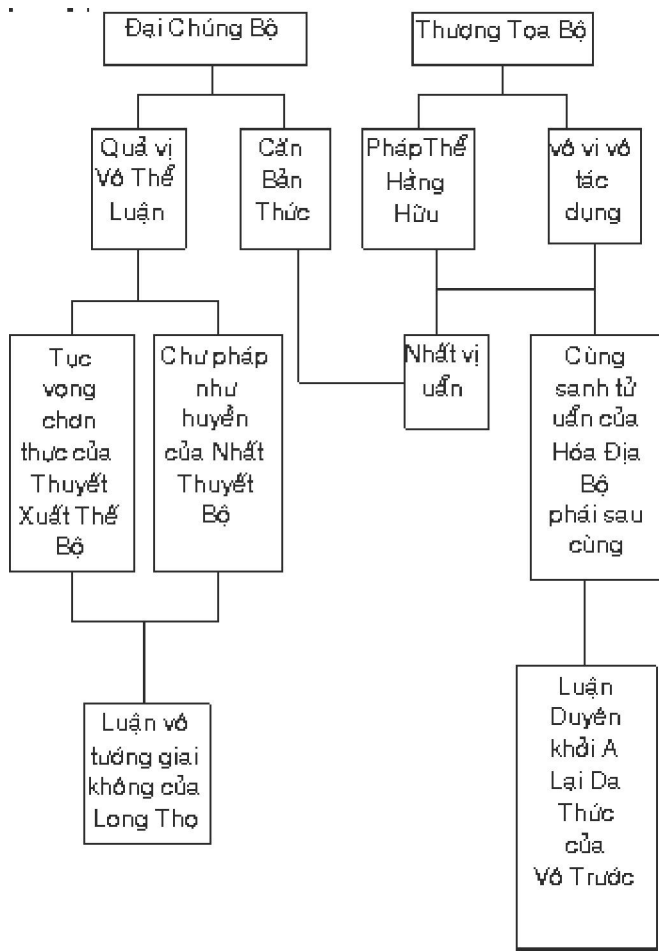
Đại Chúng Bộ

Thượng Tọa Bộ

Quả vị Vô Thể Luận

Căn Bản Thức

PhápThể Hằng Hữu

vô vi vô tác dụng

Tục vọng chơn thực của Thuyết Xuất Thế Bộ

Chư pháp như huyễn của Nhất Thuyết Bộ

Nhất vị uẩn

Cùng sanh tử uẩn của Hóa Địa Bộ phái sau cùng

Luận vô tướng giai không của Long Thọ

Luận Duyên khởi A Lại Da Thức của Vô Trước